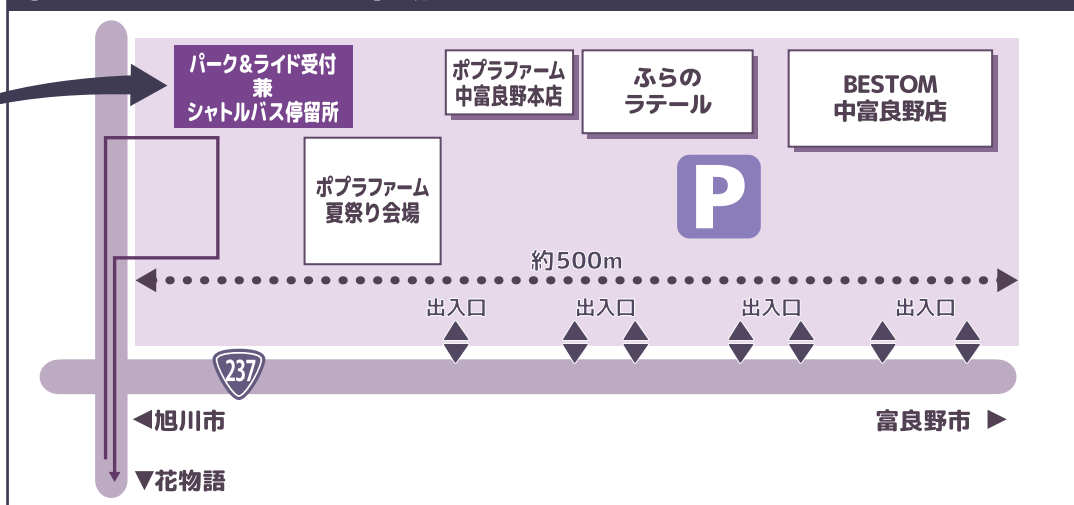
パーク&ライド受付
兼
シャトルバス停留所

ポプラファーム
中富良野本店

ふらの
ラテール

BESTOM
中富良野店

ポプラファーム
夏祭り会場

P

約500m

出入口
出入口
出入口
出入口

237

◀旭川市

富良野市 ▶

▼花物語